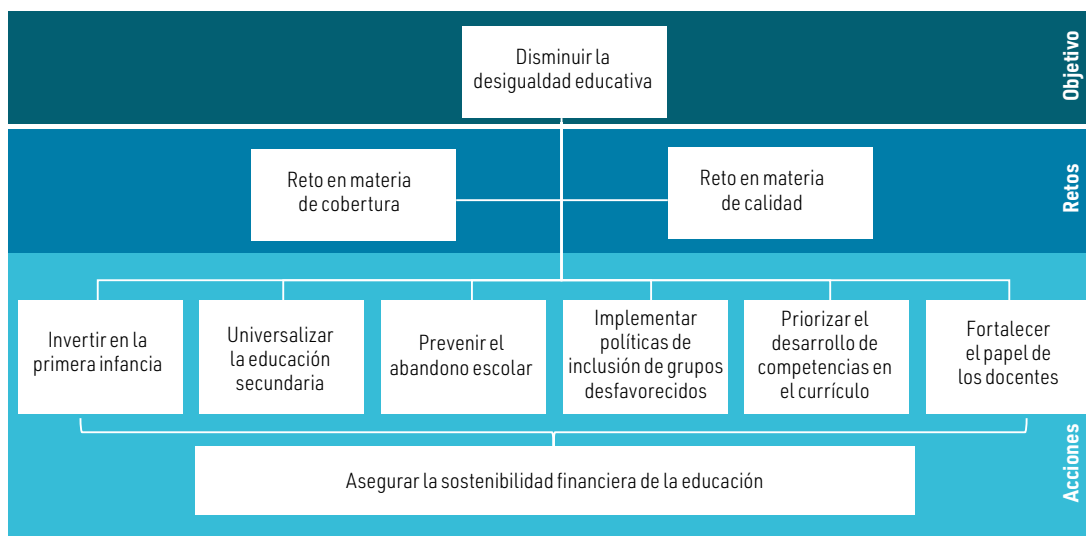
Objetivo

Disminuir la desigualdad educativa

Retos

Reto en materia de cobertura

Reto en materia de calidad

Acciones

Invertir en la primera infancia

Universalizar la educación secundaria

Prevenir el abandono escolar

Implementar políticas de inclusión de grupos desfavorecidos

Priorizar el desarrollo de competencias en el currículo

Fortalecer el papel de los docentes

Asegurar la sostenibilidad financiera de la educación